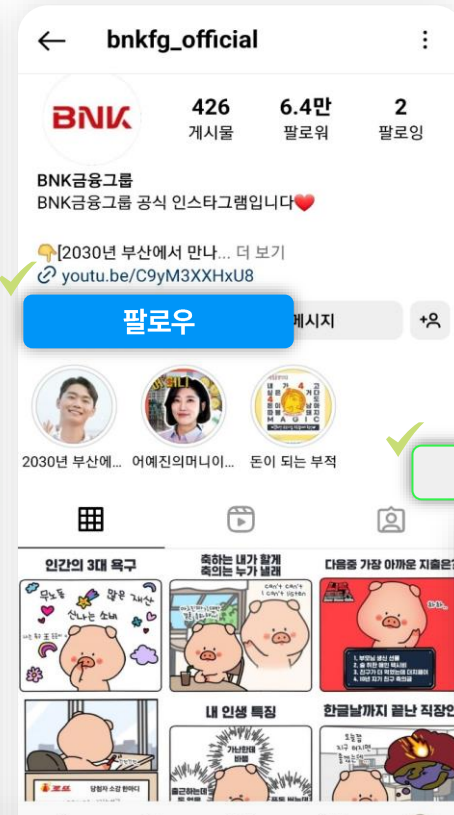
bnkfg_official

BNK

426 게시물
6.4만 팔로워
2 팔로잉

BNK금융그룹
BNK금융그룹 공식 인스타그램입니다❤️

👇[2030년 부산에서 만나... 더 보기
youtu.be/C9yM3XXHxU8

팔로우
메시지

2030년 부산에...
어예진의머니이...
돈이 되는 부적

인간의 3대 욕구
무노동 불로 재산 신나는 소비
축하는 내가 할게 축의는 누가 낼래
다음중 가장 아까운 지출은?
내 인생 특징
가난해 바빠
한글날까지 끝난 직장인